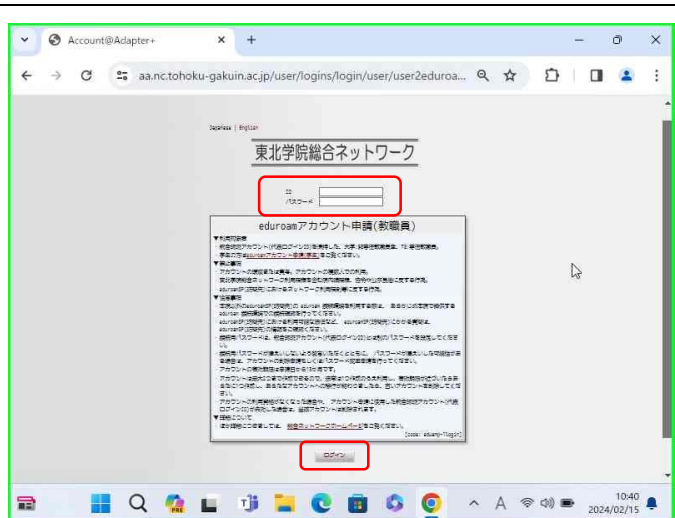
Account@Adapter+

aa.nc.tohoku-gakuin.ac.jp/user/logins/login/user/user2eduroa...

Japanese | English

東北学院総合ネットワーク

ID
パスワード

eduroamアカウント申請(教職員)

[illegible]

[code: eduamp-1login]

ログイン

10:40
2024/02/15